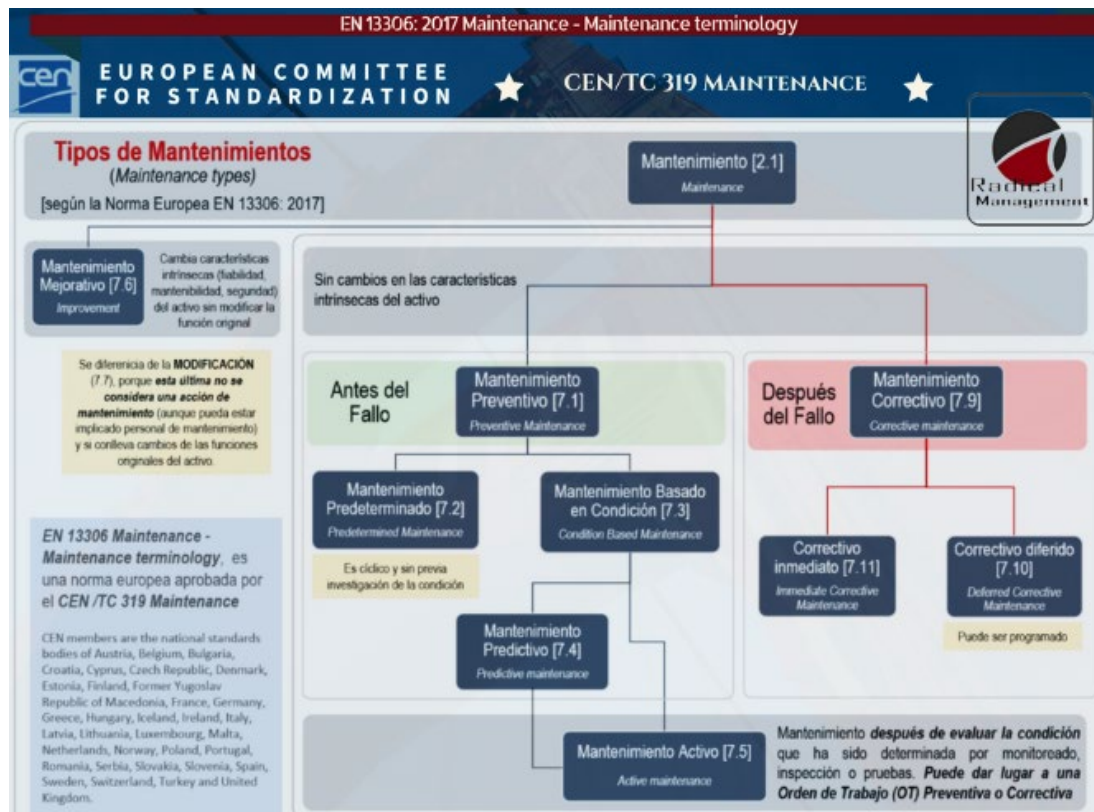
EN 13306: 2017 Maintenance - Maintenance terminology

cen EUROPEAN COMMITTEE FOR STANDARDIZATION

CEN/TC 319 MAINTENANCE

Radical Management

Tipos de Mantenimientos
(Maintenance types)
[según la Norma Europea EN 13306: 2017]

Mantenimiento [2.1]
Maintenance

Mantenimiento Mejorativo [7.6]
Improvement

Cambia características intrínsecas (fiabilidad, mantenibilidad, seguridad) del activo sin modificar la función original

Sin cambios en las características intrínsecas del activo

Se diferencia de la MODIFICACIÓN (7.7), porque esta última no se considera una acción de mantenimiento (aunque pueda estar implicado personal de mantenimiento) y si conlleva cambios de las funciones originales del activo.

Antes del Fallo

Mantenimiento Preventivo [7.1]
Preventive Maintenance

Después del Fallo

Mantenimiento Correctivo [7.9]
Corrective maintenance

Mantenimiento Predeterminado [7.2]
Predetermined Maintenance

Mantenimiento Basado en Condición [7.3]
Condition Based Maintenance

Es cíclico y sin previa investigación de la condición

Correctivo inmediato [7.11]
Immediate Corrective Maintenance

Correctivo diferido [7.10]
Deferred Corrective Maintenance

Puede ser programado

EN 13306 Maintenance - Maintenance terminology, es una norma europea aprobada por el CEN /TC 319 Maintenance

CEN members are the national standards bodies of Austria, Belgium, Bulgaria, Croatia, Cyprus, Czech Republic, Denmark, Estonia, Finland, Former Yugoslav Republic of Macedonia, France, Germany, Greece, Hungary, Iceland, Ireland, Italy, Latvia, Lithuania, Luxembourg, Malta, Netherlands, Norway, Poland, Portugal, Romania, Serbia, Slovakia, Slovenia, Spain, Sweden, Switzerland, Turkey and United Kingdom.

Mantenimiento Predictivo [7.4]
Predictive maintenance

Mantenimiento Activo [7.5]
Active maintenance

Mantenimiento después de evaluar la condición que ha sido determinada por monitoreado, inspección o pruebas. Puede dar lugar a una Orden de Trabajo (OT) Preventiva o Correctiva